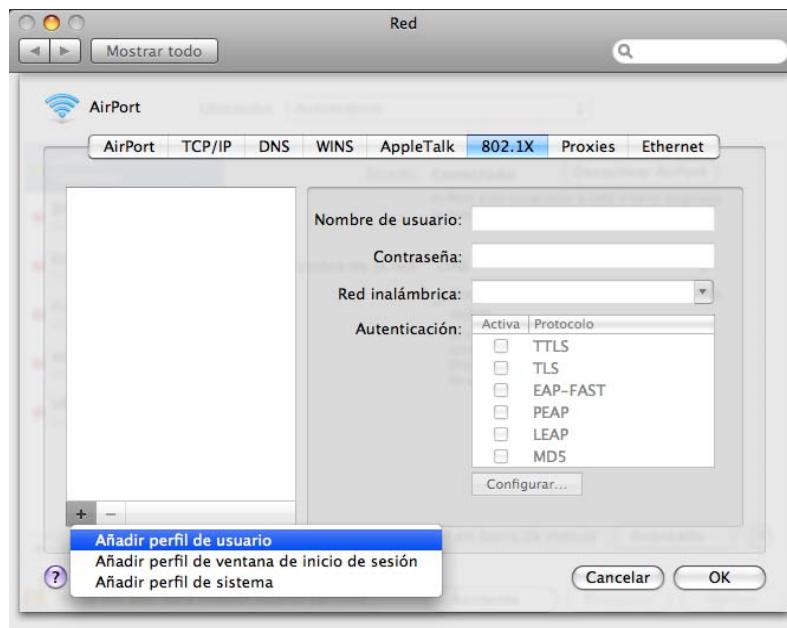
Red

Mostrar todo

AirPort

AirPort | TCP/IP | DNS | WINS | AppleTalk | 802.1X | Proxies | Ethernet

Nombre de usuario:

Contraseña:

Red inalámbrica:

Autenticación:

| Activa | Protocolo |
|---|---|
| | TTLS |
| | TLS |
| | EAP-FAST |
| | PEAP |
| | LEAP |
| | MD5 |

Configurar...

+ −

Añadir perfil de usuario
Añadir perfil de ventana de inicio de sesión
Añadir perfil de sistema

?

Cancelar

OK